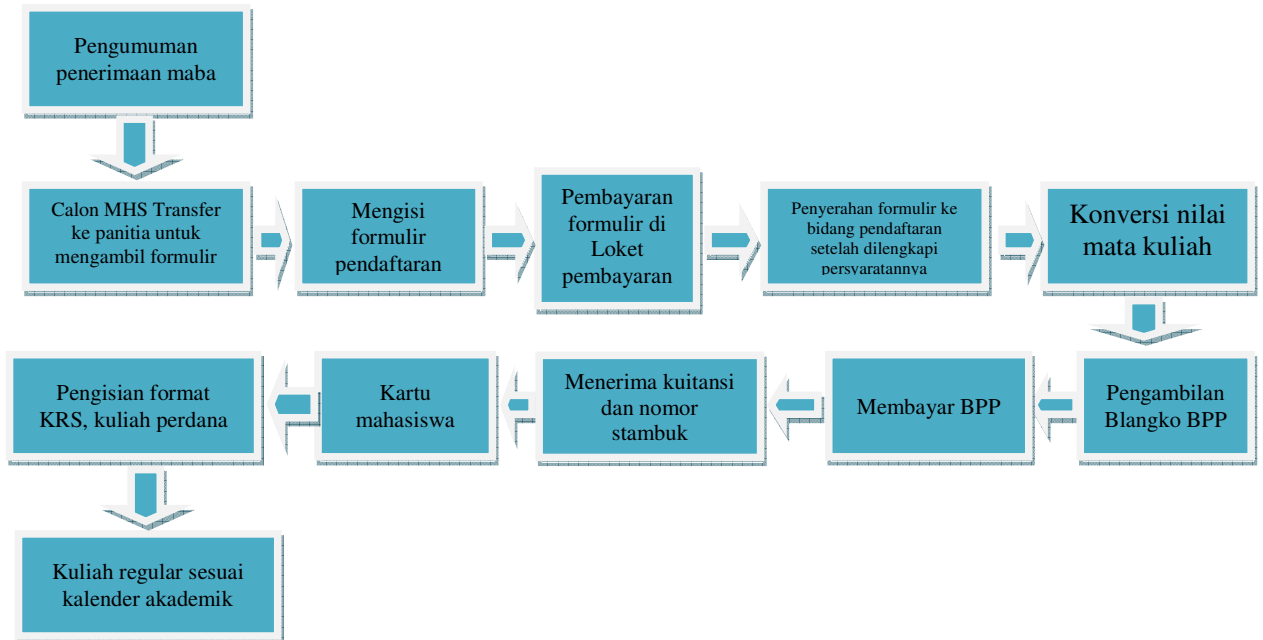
Pengumuman penerimaan maba

Calon MHS Transfer ke panitia untuk mengambil formulir

Mengisi formulir pendaftaran

Pembayaran formulir di Loket pembayaran

Penyerahan formulir ke bidang pendaftaran setelah dilengkapi persyaratannya

Konversi nilai mata kuliah

Pengambilan Blangko BPP

Membayar BPP

Menerima kuitansi dan nomor stambuk

Kartu mahasiswa

Pengisian format KRS, kuliah perdana

Kuliah regular sesuai kalender akademik